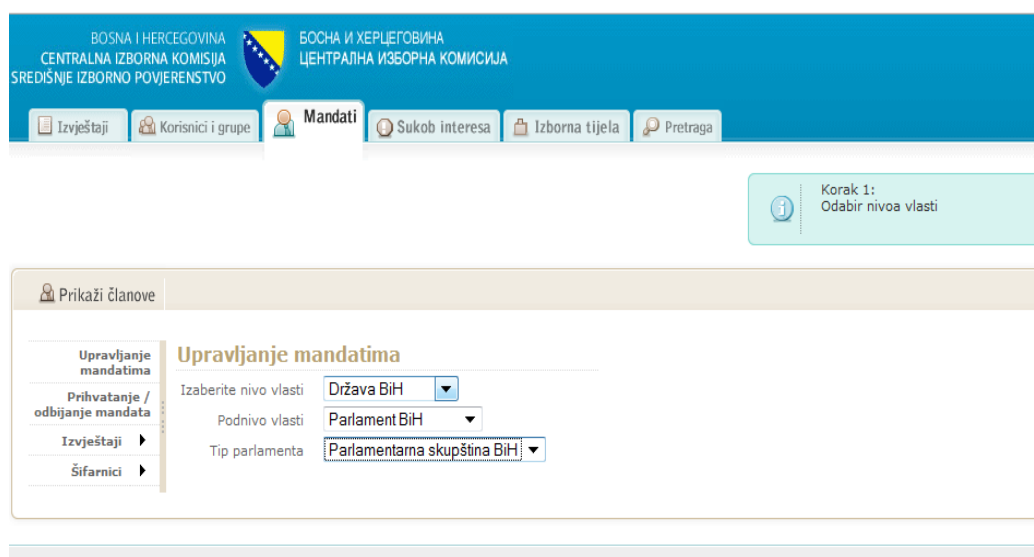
BOSNA I HERCEGOVINA
CENTRALNA IZBORNA KOMISIJA
SREDIŠNJE IZBORNO POVJERENSTVO

БОСНА И ХЕРЦЕГОВИНА
ЦЕНТРАЛНА ИЗБОРНА КОМИСИЈА

Izvještaji | Korisnici i grupe | Mandati | Sukob interesa | Izborna tijela | Pretraga

Korak 1:
Odabir nivoa vlasti

Prikaži članove

Upravljanje mandatima
Prihvatanje / odbijanje mandata
Izvještaji
Šifarnici

Upravljanje mandatima

Izaberite nivo vlasti Država BiH
Podnivo vlasti Parlament BiH
Tip parlamenta Parlamentarna skupština BiH